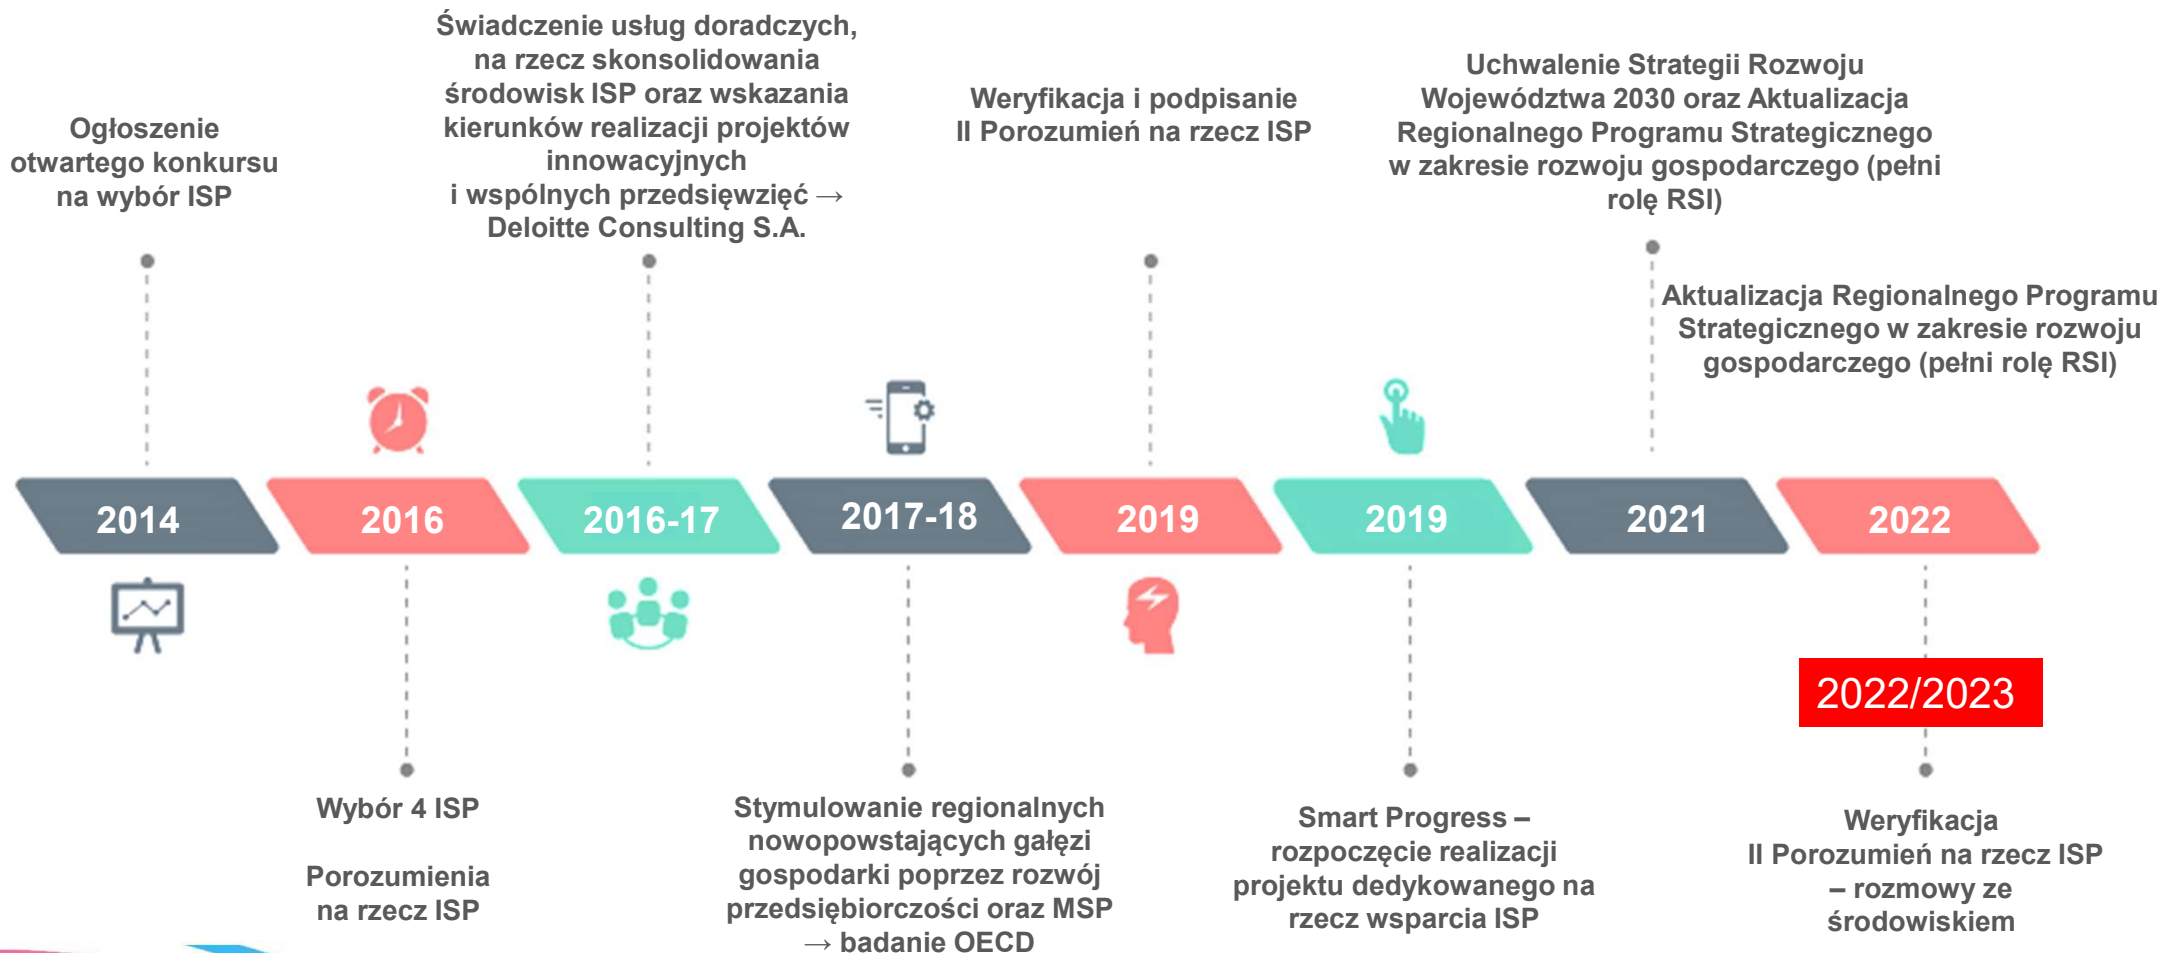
Ogłoszenie otwartego konkursu na wybór ISP

Świadczenie usług doradczych, na rzecz skonsolidowania środowisk ISP oraz wskazania kierunków realizacji projektów innowacyjnych i wspólnych przedsięwzięć → Deloitte Consulting S.A.

Weryfikacja i podpisanie II Porozumień na rzecz ISP

Uchwalenie Strategii Rozwoju Województwa 2030 oraz Aktualizacja Regionalnego Programu Strategicznego w zakresie rozwoju gospodarczego (pełni rolę RSI)

Aktualizacja Regionalnego Programu Strategicznego w zakresie rozwoju gospodarczego (pełni rolę RSI)

2014

2016

2016-17

2017-18

2019

2019

2021

2022

2022/2023

Wybór 4 ISP

Porozumienia na rzecz ISP

Stymulowanie regionalnych nowopowstających gałęzi gospodarki poprzez rozwój przedsiębiorczości oraz MSP → badanie OECD

Smart Progress – rozpoczęcie realizacji projektu dedykowanego na rzecz wsparcia ISP

Weryfikacja II Porozumień na rzecz ISP – rozmowy ze środowiskiem